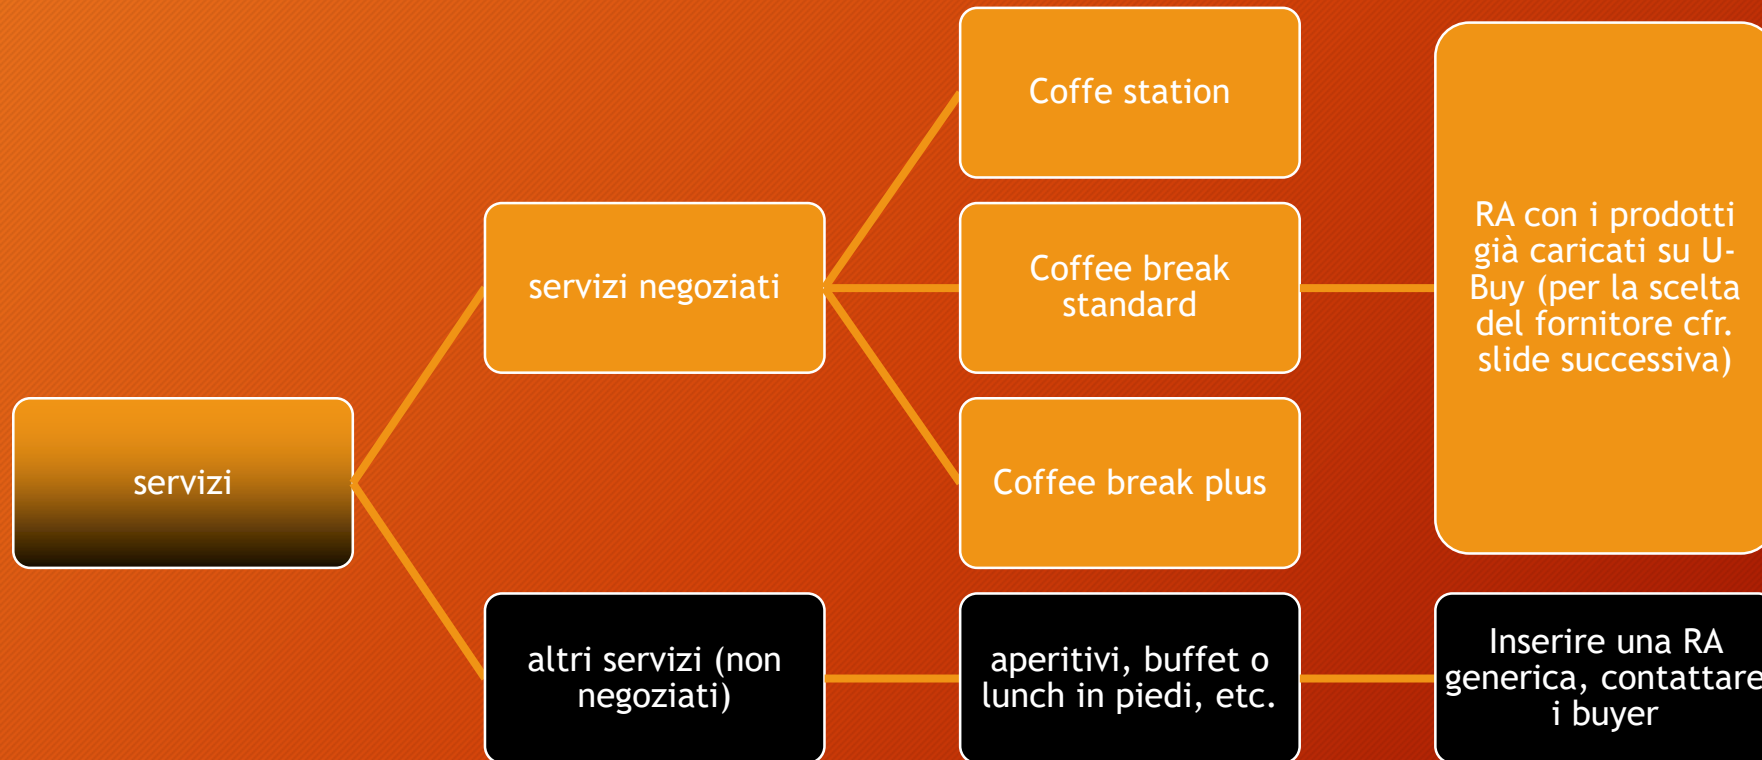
servizi

servizi negoziati

Coffe station

Coffee break standard

Coffee break plus

RA con i prodotti già caricati su U-Buy (per la scelta del fornitore cfr. slide successiva)

altri servizi (non negoziati)

aperitivi, buffet o lunch in piedi, etc.

Inserire una RA generica, contattare i buyer